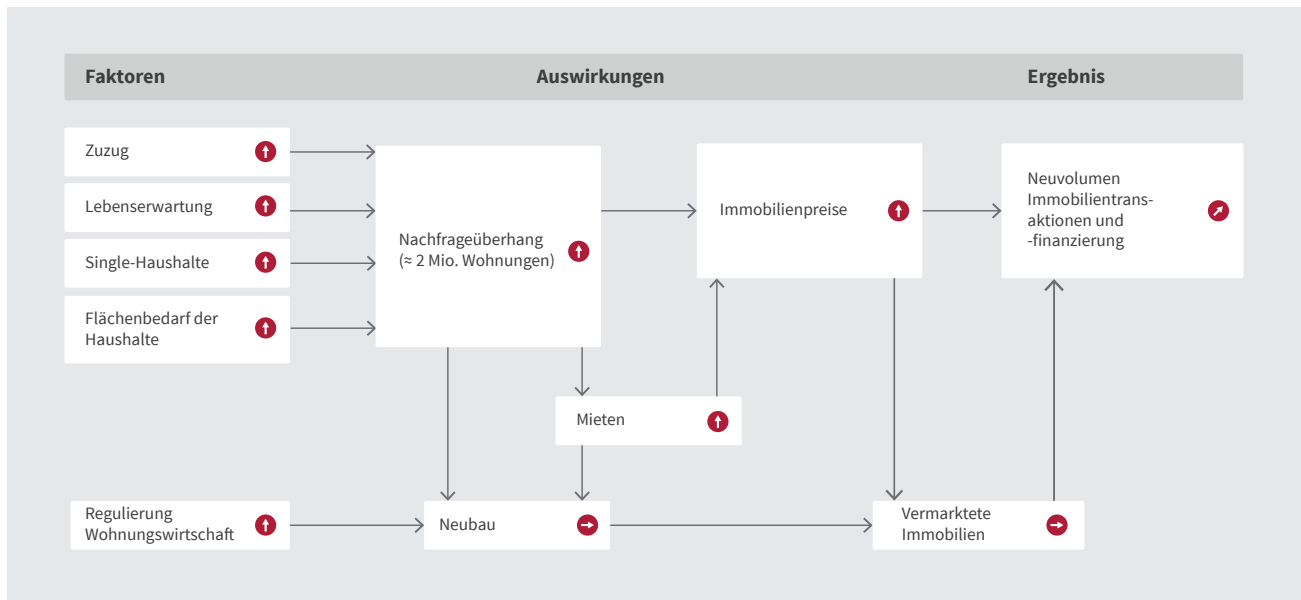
Faktoren

Auswirkungen

Ergebnis

Zuzug

Lebenserwartung

Single-Haushalte

Flächenbedarf der Haushalte

Nachfrageüberhang (≈ 2 Mio. Wohnungen)

Immobilienpreise

Neuvolumen Immobilientransaktionen und -finanzierung

Mieten

Regulierung Wohnungswirtschaft

Neubau

Vermarktete Immobilien